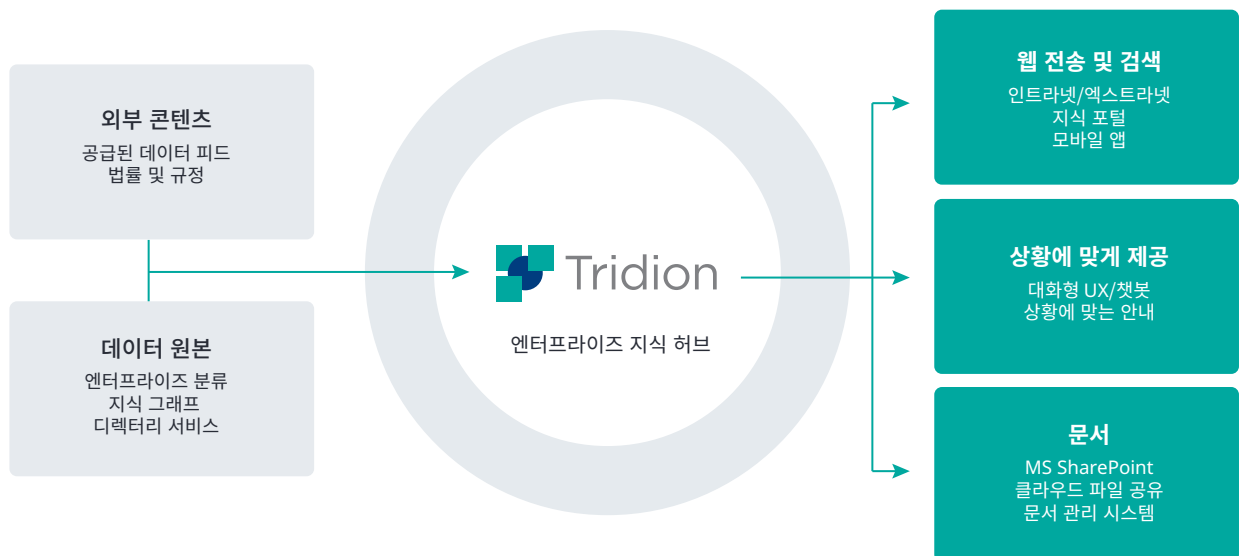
외부 콘텐츠
공급된 데이터 피드
법률 및 규정

데이터 원본
엔터프라이즈 분류
지식 그래프
디렉터리 서비스

Tridion
엔터프라이즈 지식 허브

웹 전송 및 검색
인트라넷/엑스트라넷
지식 포털
모바일 앱

상황에 맞게 제공
대화형 UX/챗봇
상황에 맞는 안내

문서
MS SharePoint
클라우드 파일 공유
문서 관리 시스템